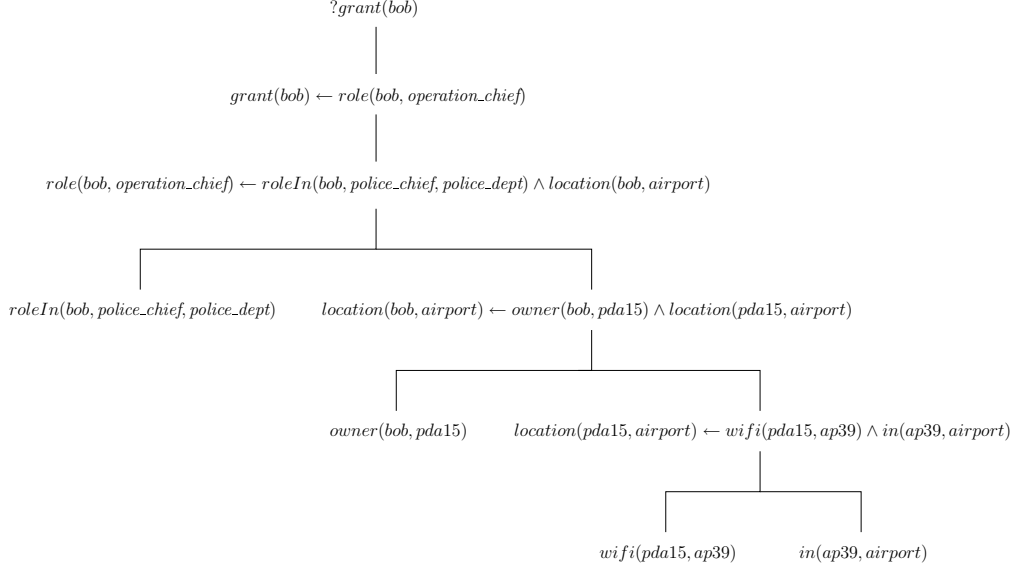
$?grant(bob)$

$grant(bob) \leftarrow role(bob, operation\_chief)$

$role(bob, operation\_chief) \leftarrow roleIn(bob, police\_chief, police\_dept) \wedge location(bob, airport)$

$roleIn(bob, police\_chief, police\_dept)$

$location(bob, airport) \leftarrow owner(bob, pda15) \wedge location(pda15, airport)$

$owner(bob, pda15)$

$location(pda15, airport) \leftarrow wifi(pda15, ap39) \wedge in(ap39, airport)$

$wifi(pda15, ap39)$

$in(ap39, airport)$